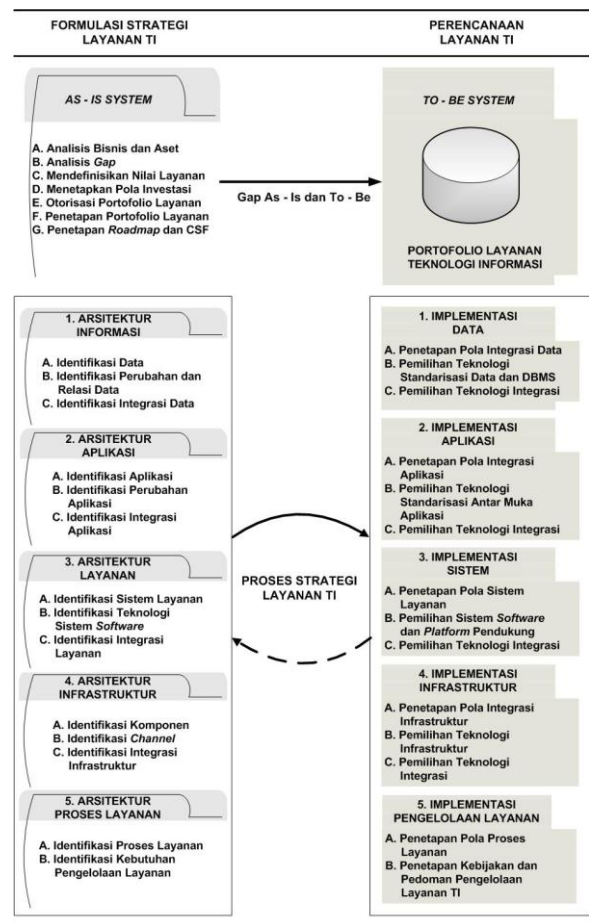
FORMULASI STRATEGI LAYANAN TI

PERENCANAAN LAYANAN TI

AS - IS SYSTEM

A. Analisis Bisnis dan Aset
B. Analisis Gap
C. Mendefinisikan Nilai Layanan
D. Menetapkan Pola Investasi
E. Otorisasi Portofolio Layanan
F. Penetapan Portofolio Layanan
G. Penetapan Roadmap dan CSF

Gap As - Is dan To - Be

TO - BE SYSTEM

PORTOFOLIO LAYANAN TEKNOLOGI INFORMASI

1. ARSITEKTUR INFORMASI

A. Identifikasi Data
B. Identifikasi Perubahan dan Relasi Data
C. Identifikasi Integrasi Data

2. ARSITEKTUR APLIKASI

A. Identifikasi Aplikasi
B. Identifikasi Perubahan Aplikasi
C. Identifikasi Integrasi Aplikasi

3. ARSITEKTUR LAYANAN

A. Identifikasi Sistem Layanan
B. Identifikasi Teknologi Sistem Software
C. Identifikasi Integrasi Layanan

4. ARSITEKTUR INFRASTRUKTUR

A. Identifikasi Komponen
B. Identifikasi Channel
C. Identifikasi Integrasi Infrastruktur

5. ARSITEKTUR PROSES LAYANAN

A. Identifikasi Proses Layanan
B. Identifikasi Kebutuhan Pengelolaan Layanan

PROSES STRATEGI LAYANAN TI

1. IMPLEMENTASI DATA

A. Penetapan Pola Integrasi Data
B. Pemilihan Teknologi Standarisasi Data dan DBMS
C. Pemilihan Teknologi Integrasi

2. IMPLEMENTASI APLIKASI

A. Penetapan Pola Integrasi Aplikasi
B. Pemilihan Teknologi Standarisasi Antar Muka Aplikasi
C. Pemilihan Teknologi Integrasi

3. IMPLEMENTASI SISTEM

A. Penetapan Pola Sistem Layanan
B. Pemilihan Sistem Software dan Platform Pendukung
C. Pemilihan Teknologi Integrasi

4. IMPLEMENTASI INFRASTRUKTUR

A. Penetapan Pola Integrasi Infrastruktur
B. Pemilihan Teknologi Infrastruktur
C. Pemilihan Teknologi Integrasi

5. IMPLEMENTASI PENGELOLAAN LAYANAN

A. Penetapan Pola Proses Layanan
B. Penetapan Kebijakan dan Pedoman Pengelolaan Layanan TI